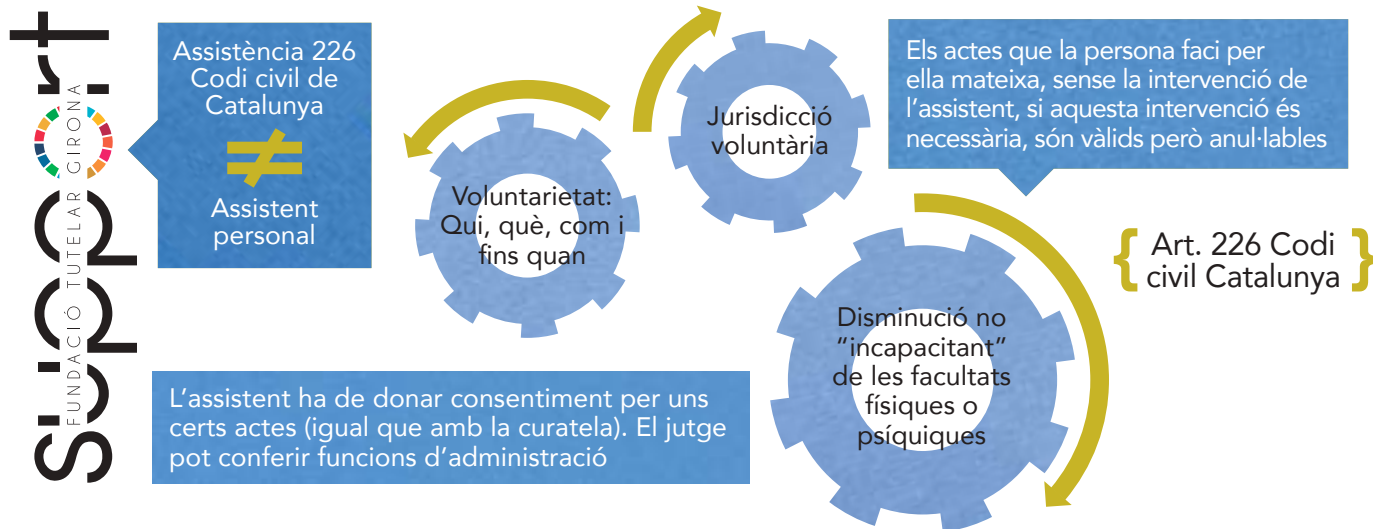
Support
FUNDACIÓ TUTELAR GIRONA

Assistència 226 Codi civil de Catalunya
≠
Assistent personal

Voluntarietat: Qui, què, com i fins quan

Jurisdicció voluntària

Els actes que la persona faci per ella mateixa, sense la intervenció de l'assistent, si aquesta intervenció és necessària, són vàlids però anul·lables

{ Art. 226 Codi civil Catalunya }

Disminució no "incapacitant" de les facultats físiques o psíquiques

L'assistent ha de donar consentiment per uns certs actes (igual que amb la curatela). El jutge pot conferir funcions d'administració